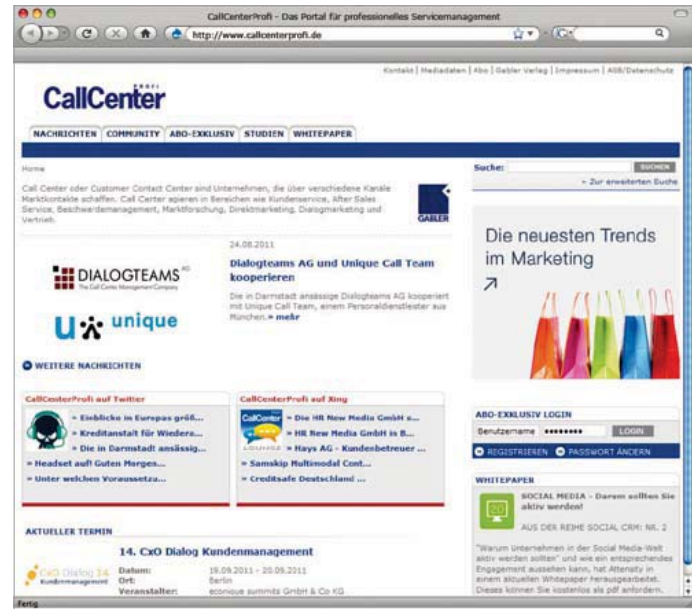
CallCenterProfi - Das Portal für professionelles Servicemanagement

http://www.callcenterprofi.de

Kontakt | Mediadaten | Abo | Gabler Verlag | Impressum | AGB/Datenschutz

CallCenter PROFI

NACHRICHTEN | COMMUNITY | ABO-EXKLUSIV | STUDIEN | WHITEPAPER

Home

Call Center oder Customer Contact Center sind Unternehmen, die über verschiedene Kanäle Marktkontakte schaffen. Call Center agieren in Bereichen wie Kundenservice, After Sales Service, Beschwerdemanagement, Marktforschung, Direktmarketing, Dialogmarketing und Vertrieb.

GABLER

Suche: SUCHEN

» Zur erweiterten Suche

DIALOGTEAMS AG
The Call Centre Management Company

unique

24.08.2011

Dialogteams AG und Unique Call Team kooperieren

Die in Darmstadt ansässige Dialogteams AG kooperiert mit Unique Call Team, einem Personaldienstleister aus München. » mehr

Die neuesten Trends im Marketing

WEITERE NACHRICHTEN

CallCenterProfi auf Twitter

» Einblicke in Europas größ...
» Kreditanstalt für Wiedero...
» Die in Darmstadt ansässig...
» Headset auf! Guten Morgen...
» Unter welchen Voraussetzu...

CallCenterProfi auf Xing

» Die HR New Media GmbH s...
» HR New Media GmbH in B...
» Hays AG - Kundenbetreuer ...
» Samskip Multimodal Cont...
» Creditsafe Deutschland ...

ABO-EXKLUSIV LOGIN

Benutzername ••••••••• LOGIN

REGISTRIEREN PASSWORT ÄNDERN

WHITEPAPER

SOCIAL MEDIA - Darum sollten Sie aktiv werden!

AUS DER REIHE SOCIAL CRM: NR. 2

"Warum Unternehmen in der Social Media-Welt aktiv werden sollten" und wie ein entsprechendes Engagement aussehen kann, hat Attensity in einem aktuellen Whitepaper herausgearbeitet. Dieses können Sie kostenlos als pdf anfordern.

AKTUELLER TERMIN

14. CxO Dialog Kundenmanagement

CxO Dialog 14 Kundenmanagement

Datum: 19.09.2011 - 20.09.2011
Ort: Berlin
Veranstalter: econique summits GmbH & Co KG

Fertig